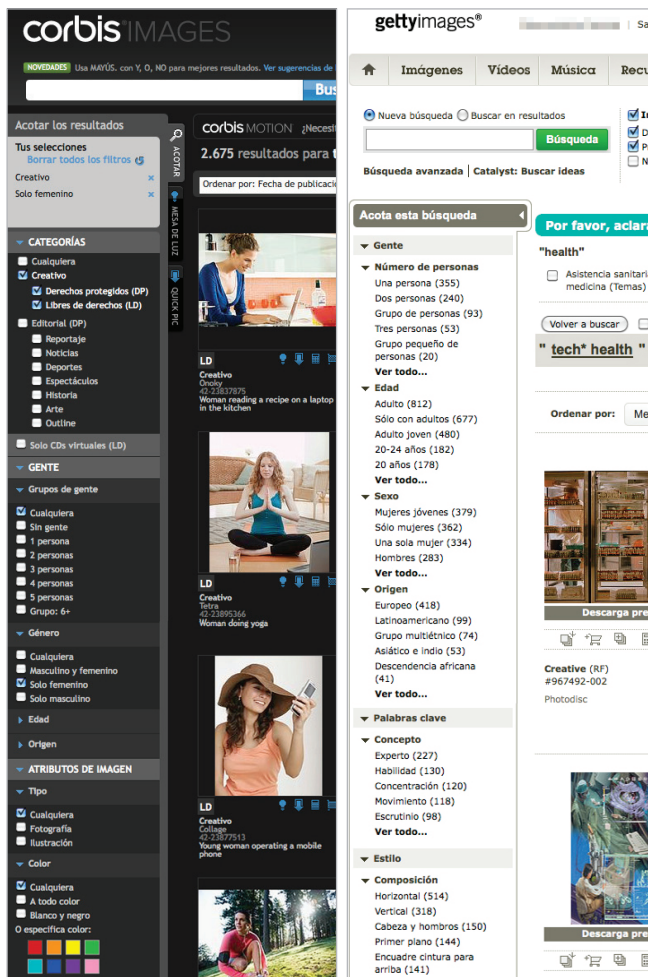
corbis IMAGES

NOVEDADES Usa MAYÚS. con Y, O, NO para mejores resultados. Ver sugerencias de

Bus

Acotar los resultados

Tus selecciones
Borrar todos los filtros

Creativo

Solo femenino

ACOTAR

MESA DE LUZ

QUICK PIC

CATEGORÍAS

Cualquiera
Creativo
Derechos protegidos (DP)
Libres de derechos (LD)
Editorial (DP)
Reportaje
Noticias
Deportes
Espectáculos
Historia
Arte
Outline

Solo CDs virtuales (LD)

GENTE

Grupos de gente

Cualquiera
Sin gente
1 persona
2 personas
3 personas
4 personas
5 personas
Grupo: 6+

Género

Cualquiera
Masculino y femenino
Solo femenino
Solo masculino

Edad

Origen

ATRIBUTOS DE IMAGEN

Tipo

Cualquiera
Fotografía
Ilustración

Color

Cualquiera
A todo color
Blanco y negro
O especifica color:

corbis MOTION ¿Necesit

2.675 resultados para

Ordenar por: Fecha de publicació

LD
Creativo
Onoky
42-23837875
Woman reading a recipe on a laptop in the kitchen

LD
Creativo
Tetra
42-23895366
Woman doing yoga

LD
Creativo
Collage
42-23877513
Young woman operating a mobile phone

gettyimages®

Sa

Imágenes Vídeos Música Recu

Nueva búsqueda Buscar en resultados

Búsqueda

Búsqueda avanzada | Catalyst: Buscar ideas

I
D
P
N

Acota esta búsqueda

Gente

Número de personas
Una persona (355)
Dos personas (240)
Grupo de personas (93)
Tres personas (53)
Grupo pequeño de personas (20)
Ver todo...

Edad
Adulto (812)
Sólo con adultos (677)
Adulto joven (480)
20-24 años (182)
20 años (178)
Ver todo...

Sexo
Mujeres jóvenes (379)
Sólo mujeres (362)
Una sola mujer (334)
Hombres (283)
Ver todo...

Origen
Europeo (418)
Latinoamericano (99)
Grupo multiétnico (74)
Asiático e indio (53)
Descendencia africana (41)
Ver todo...

Palabras clave

Concepto
Experto (227)
Habilidad (130)
Concentración (120)
Movimiento (118)
Escrutinio (98)
Ver todo...

Estilo

Composición
Horizontal (514)
Vertical (318)
Cabeza y hombros (150)
Primer plano (144)
Encuadre cintura para arriba (141)

Por favor, aclar

"health"

Asistencia sanitari medicina (Temas)

Volver a buscar

" tech* health "

Ordenar por: Me

Descarga pre

Creative (RF)
#967492-002
Photodisc

Descarga pre